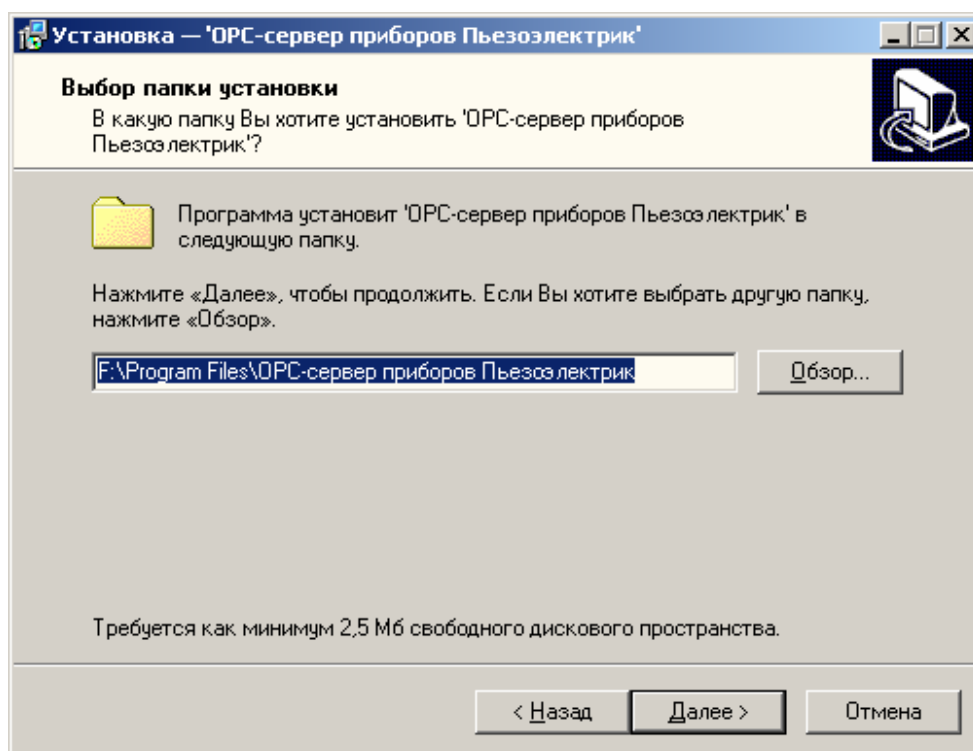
Установка — 'OPC-сервер приборов Пьезоэлектрик'

Выбор папки установки
В какую папку Вы хотите установить 'OPC-сервер приборов Пьезоэлектрик'?

Программа установит 'OPC-сервер приборов Пьезоэлектрик' в следующую папку.

Нажмите «Далее», чтобы продолжить. Если Вы хотите выбрать другую папку, нажмите «Обзор».

F:\Program Files\OPC-сервер приборов Пьезоэлектрик

Обзор...

Требуется как минимум 2,5 Мб свободного дискового пространства.

< Назад
Далее >
Отмена